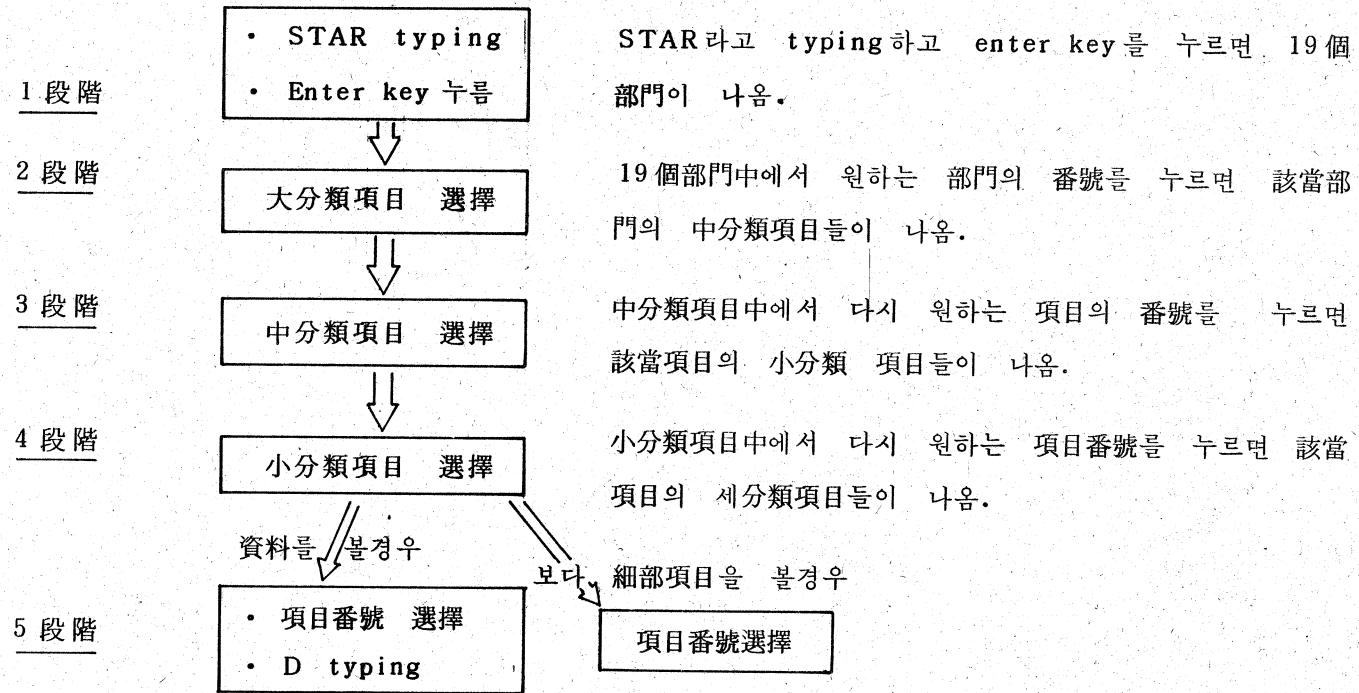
1 段階

• STAR typing
• Enter key 누름

STAR라고 typing하고 enter key를 누르면 19個部門이 나옴.

2 段階

大分類項目 選擇

19個部門中에서 원하는 部門의 番號를 누르면 該當部門의 中分類項目들이 나옴.

3 段階

中分類項目 選擇

中分類項目中에서 다시 원하는 項目의 番號를 누르면 該當項目의 小分類 項目들이 나옴.

4 段階

小分類項目 選擇

小分類項目中에서 다시 원하는 項目番號를 누르면 該當項目의 세分類項目들이 나옴.

資料를 볼경우

보다 細部項目을 볼경우

5 段階

• 項目番號 選擇
• D typing

項目番號選擇